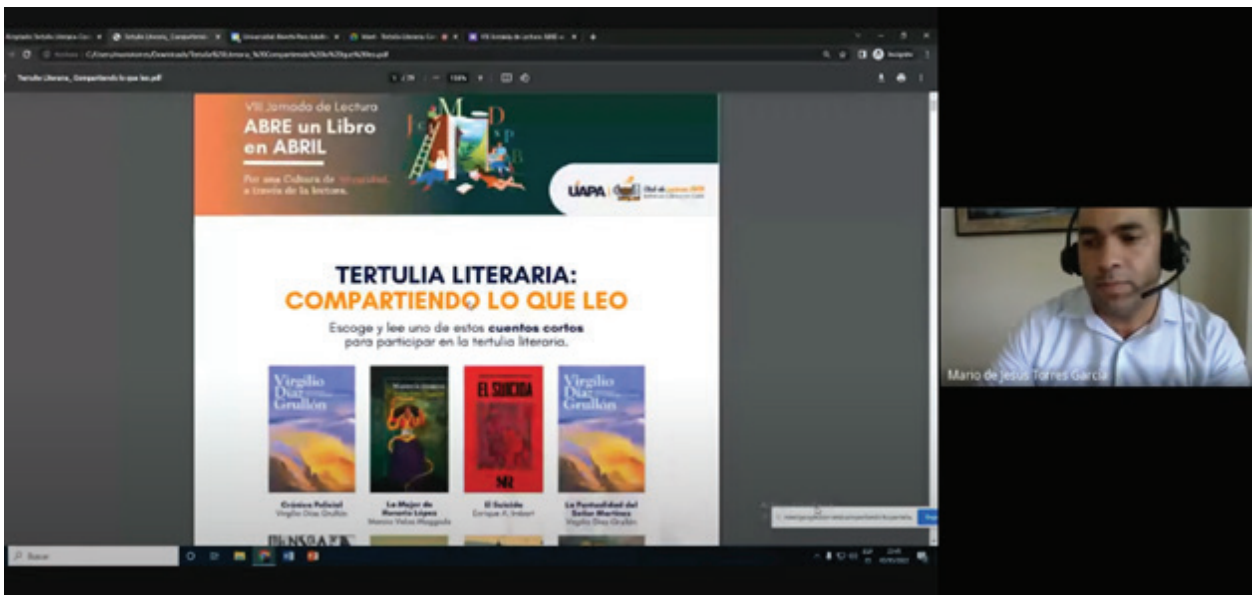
Tertulia Literaria\_Compartiendo lo que leo.pdf

VIII Jornada de Lectura
ABRE un Libro en ABRIL
Por una Cultura de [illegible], a través de la lectura.

UAPA

TERTULIA LITERARIA:
COMPARTIENDO LO QUE LEO

Escoge y lee uno de estos cuentos cortos para participar en la tertulia literaria.

Virgilio Díaz Grullón

EL SUICIDA

Virgilio Díaz Grullón

Crónica Policial
Virgilio Díaz Grullón

La Mujer de Honorio López
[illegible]

El Suicida
Enrique A. Imbert

La Puntualidad del Señor Martínez
Virgilio Díaz Grullón

Mario de Jesús Torres García

Buscar